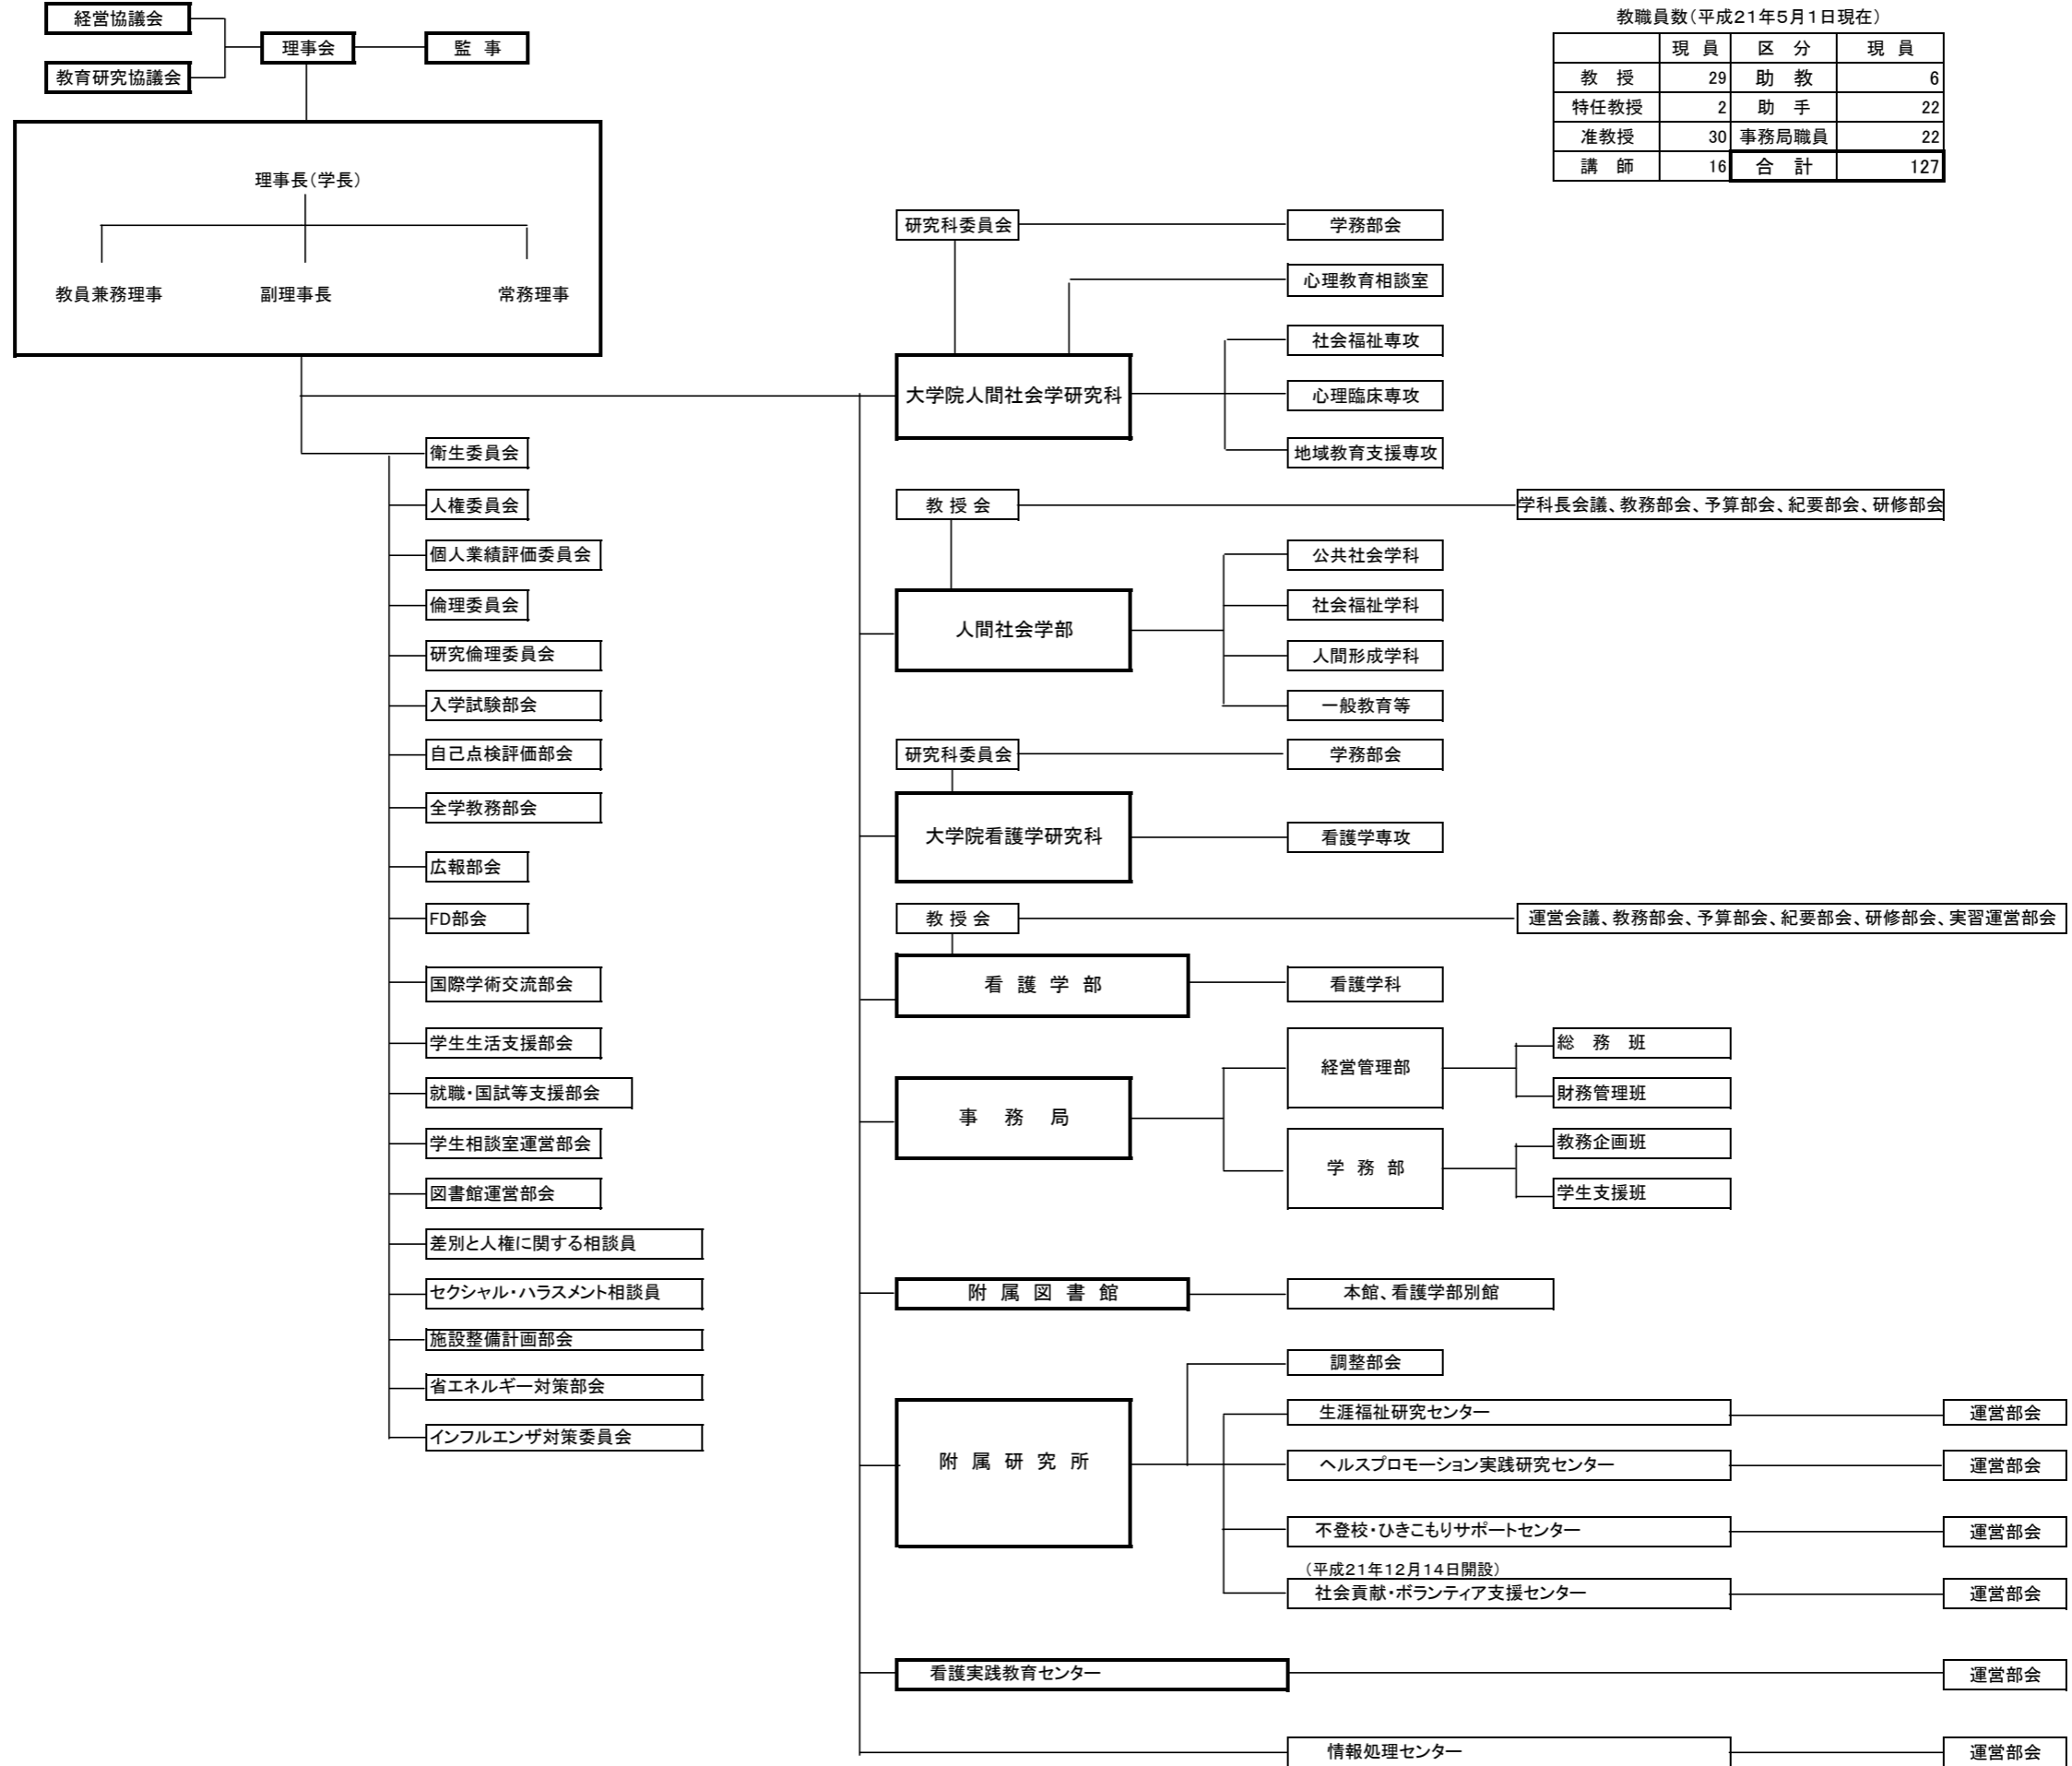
経営協議会
教育研究協議会
理事会
監 事

理事長(学長)
教員兼務理事
副理事長
常務理事

教職員数(平成21年5月1日現在)

| | 現 員 | 区 分 | 現 員 |
|---|---|---|---|
| 教 授 | 29 | 助 教 | 6 |
| 特任教授 | 2 | 助 手 | 22 |
| 准教授 | 30 | 事務局職員 | 22 |
| 講 師 | 16 | 合 計 | 127 |

衛生委員会
人権委員会
個人業績評価委員会
倫理委員会
研究倫理委員会
入学試験部会
自己点検評価部会
全学教務部会
広報部会
FD部会
国際学術交流部会
学生生活支援部会
就職・国試等支援部会
学生相談室運営部会
図書館運営部会
差別と人権に関する相談員
セクシャル・ハラスメント相談員
施設整備計画部会
省エネルギー対策部会
インフルエンザ対策委員会

研究科委員会
学務部会
心理教育相談室
大学院人間社会学研究科
社会福祉専攻
心理臨床専攻
地域教育支援専攻

教 授 会
学科長会議、教務部会、予算部会、紀要部会、研修部会
人間社会学部
公共社会学科
社会福祉学科
人間形成学科
一般教育等

研究科委員会
学務部会
大学院看護学研究科
看護学専攻

教 授 会
運営会議、教務部会、予算部会、紀要部会、研修部会、実習運営部会
看 護 学 部
看護学科

事 務 局
経営管理部
総 務 班
財務管理班
学 務 部
教務企画班
学生支援班

附 属 図 書 館
本館、看護学部別館

附 属 研 究 所
調整部会
生涯福祉研究センター
運営部会
ヘルスプロモーション実践研究センター
運営部会
不登校・ひきこもりサポートセンター
運営部会
(平成21年12月14日開設)
社会貢献・ボランティア支援センター
運営部会

看護実践教育センター
運営部会

情報処理センター
運営部会